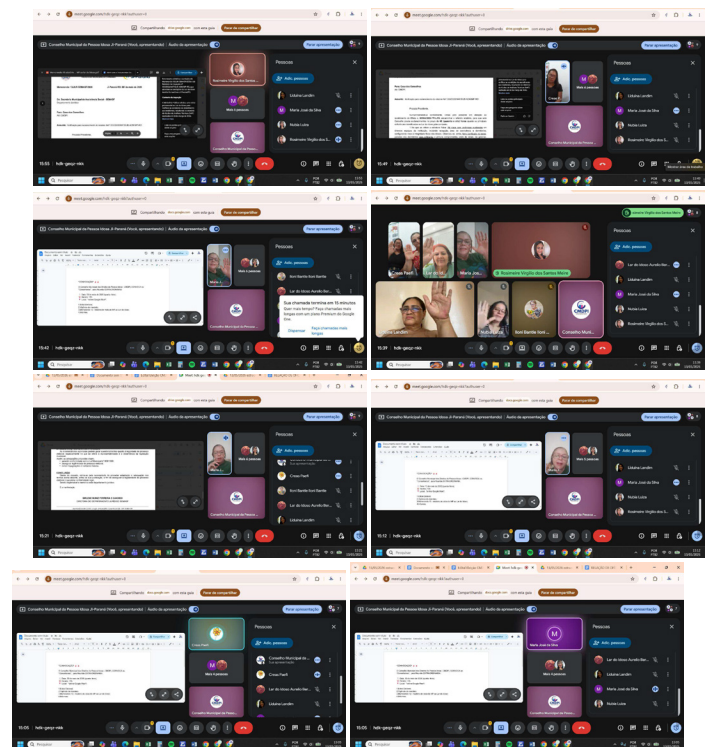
meet.google.com/hdk-gezp-nkk?authuser=0

Compartilhando | Parar de compartilhar

Conselho Municipal da Pessoa Idosa Ji-Paraná (Você, apresentando) | Áudio da apresentação | Parar apresentação

Pessoas

Adic. pessoas

Rosimeire Virgílio dos Santos

Mais 4 pessoas

Lidiana Landim

Maria José da Silva

Nubia Luna

Rosimeire Virgílio dos S...

15:05 | hdk-gezp-nkk

15:49 | hdk-gezp-nkk

Creas Fasfi

Soni Bambi Soni Bambi

Lar de Idosos Aurelio Ber...

Sua chamada termina em 15 minutos
Quer mais tempo? Faça chamadas mais longas com um plano Premium do Google One.

Dispensar | Fazer chamadas mais longas

15:42 | hdk-gezp-nkk

Rosimeire Virgílio dos Santos Maire

Creas Fasfi

Lar de Idos...

Lidiana Landim

Nubia Luna

Soni Bambi Soni...

Conselho Munic...

15:39 | hdk-gezp-nkk

Conselho Municipal da Pessoa Ideosa

15:21 | hdk-gezp-nkk

15:12 | hdk-gezp-nkk

Conselho Municipal da Pessoa...

Maria José da Silva

Pesquisar